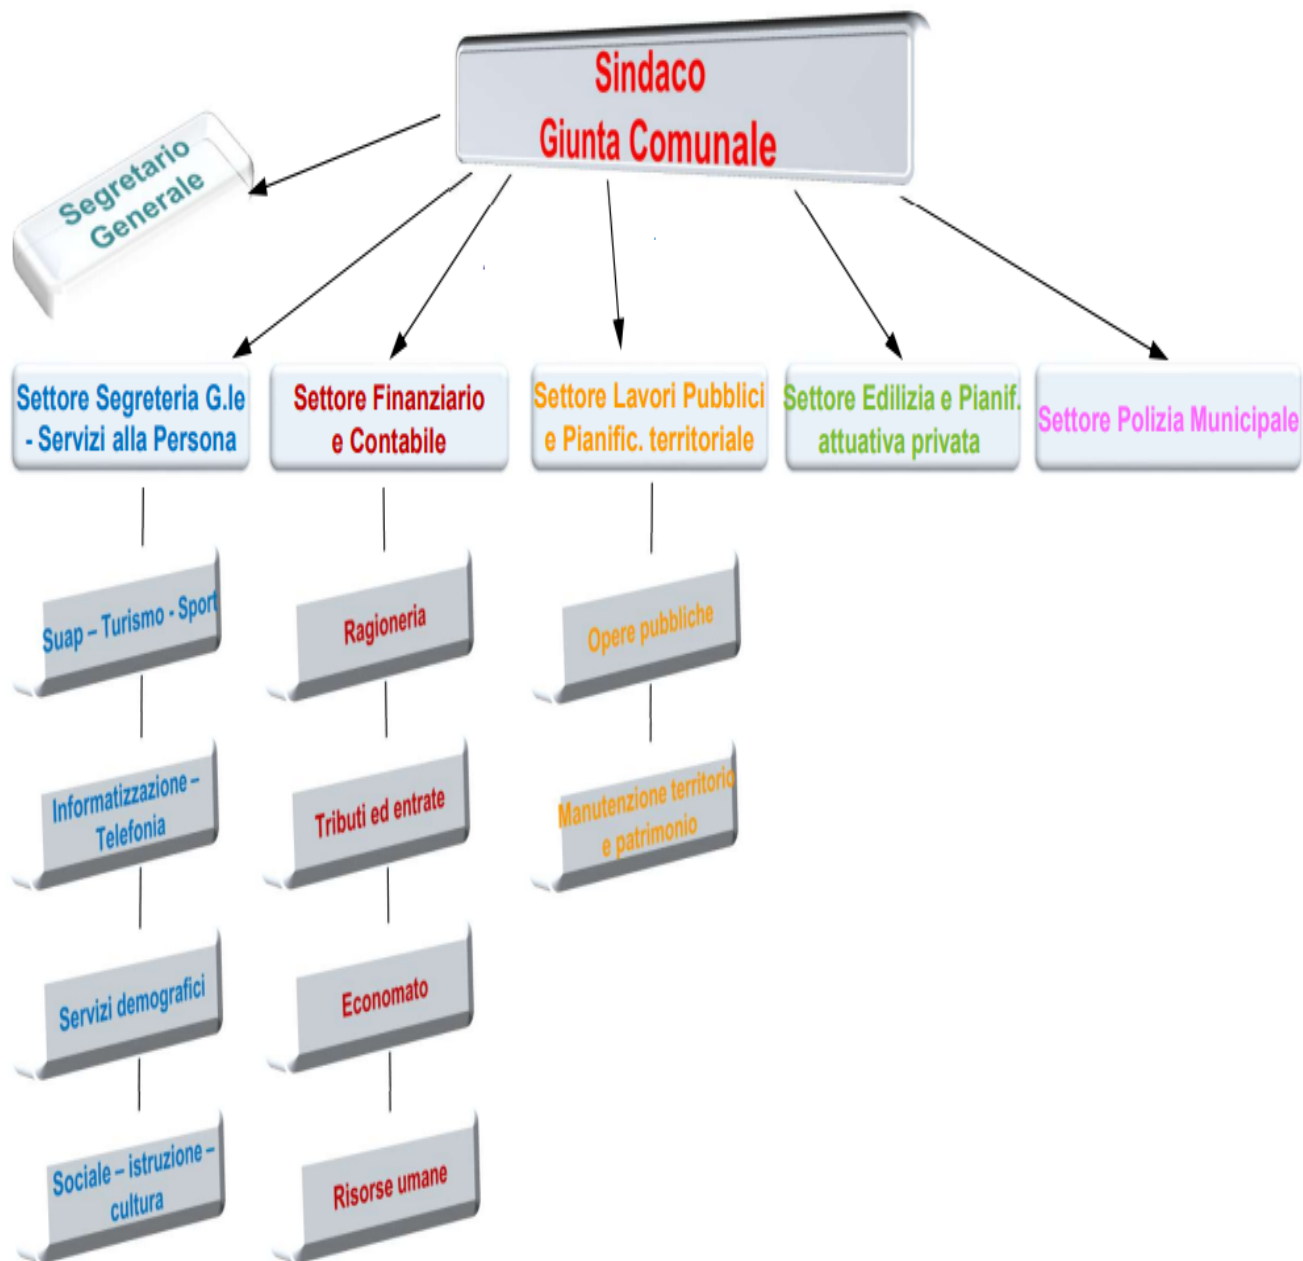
Sindaco
Giunta Comunale

Segretario
Generale

Settore Segreteria G.le
- Servizi alla Persona

Settore Finanziario
e Contabile

Settore Lavori Pubblici
e Pianific. territoriale

Settore Edilizia e Pianif.
attuativa privata

Settore Polizia Municipale

Suap – Turismo - Sport

Informatizzazione –
Telefonia

Servizi demografici

Sociale – istruzione –
cultura

Ragioneria

Tributi ed entrate

Economato

Risorse umane

Opere pubbliche

Manutenzione territorio
e patrimonio